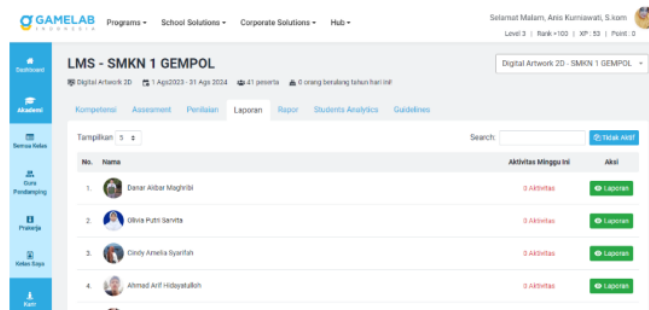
GAMELAB INDONESIA

Programs ▾ School Solutions ▾ Corporate Solutions ▾ Hub ▾

Selamat Malam, Anis Kurniawati, S.kom
Level 3 | Rank >100 | XP : 53 | Point : 0

Dashboard
Akademi
Semua Kelas
Guru Pendamping
Prakerja
Kelas Saya
Karir

LMS - SMKN 1 GEMPOL

Digital Artwork 2D - SMKN 1 GEMPOL ▾

Digital Artwork 2D   1 Agu2023 - 31 Agu 2024   41 peserta   0 orang berulang tahun hari ini!

Kompetensi   Assesment   Penilaian   Laporan   Rapor   Students Analytics   Guidelines

Tampilkan 5 ÷

Search:

Tidak Aktif

| No. | Nama | Aktivitas Minggu Ini | Aksi |
|---|---|---|---|
| 1. | Danar Akbar Maghribi | 0 Aktivitas | Laporan |
| 2. | Olivia Putri Sarvita | 0 Aktivitas | Laporan |
| 3. | Cindy Amelia Syarifah | 0 Aktivitas | Laporan |
| 4. | Ahmad Arif Hidayatulloh | 0 Aktivitas | Laporan |